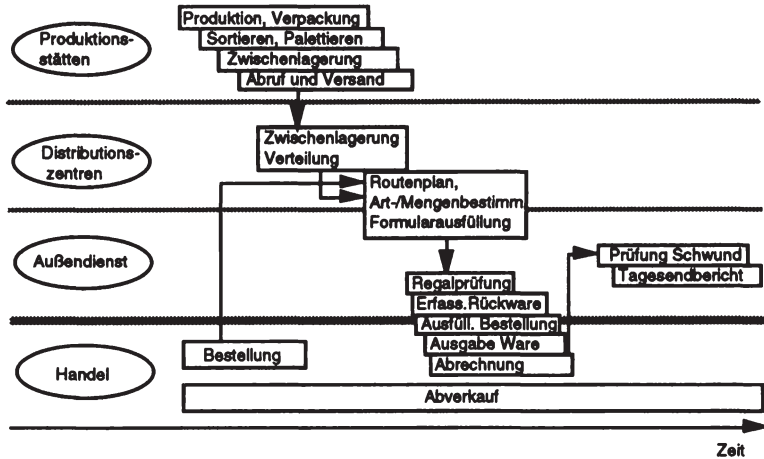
Produktionsstätten

Produktion, Verpackung
Sortieren, Palettieren
Zwischenlagerung
Abruf und Versand

Distributionszentren

Zwischenlagerung
Verteilung

Routenplan,
Art-/Mengenbestimm.
Formularausfüllung

Außendienst

Prüfung Schwund
Tagesendbericht

Regalprüfung
Erfass. Rückware
Ausfüll. Bestellung
Ausgabe Ware
Abrechnung

Handel

Bestellung

Abverkauf

Zeit